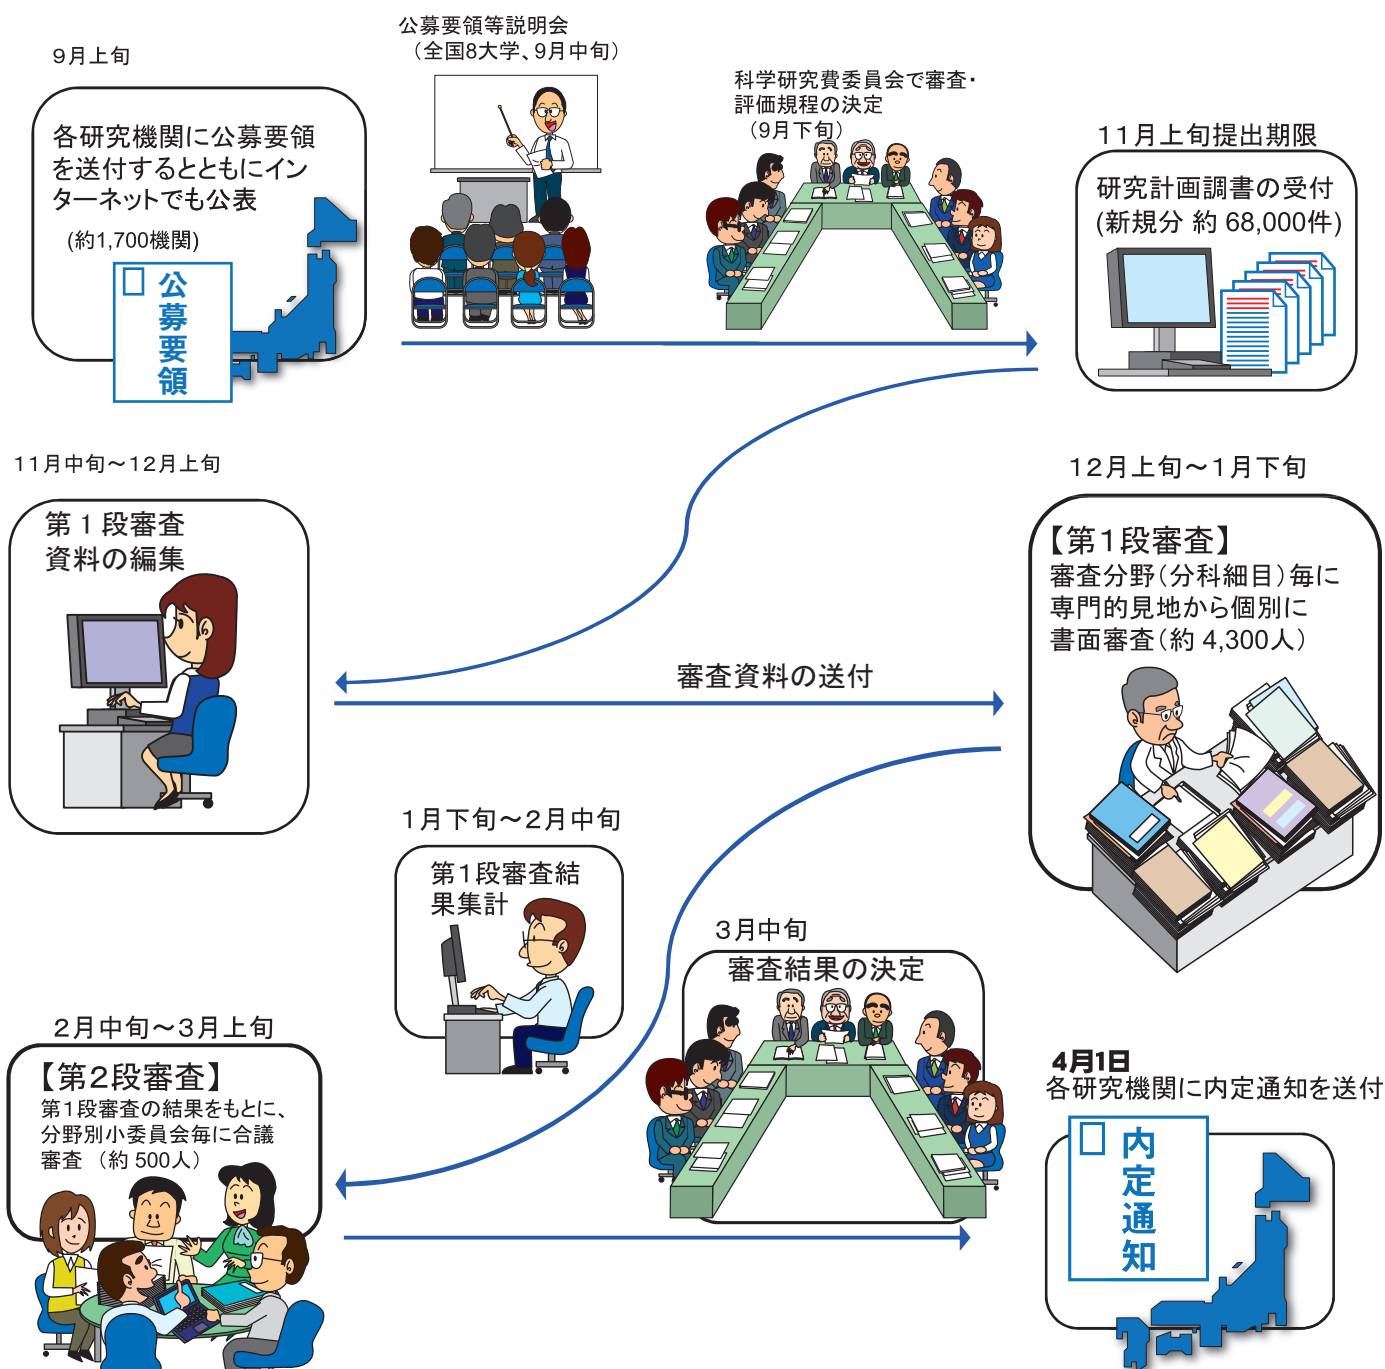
9月上旬

各研究機関に公募要領を送付するとともにインターネットでも公表

(約1,700機関)

公募要領

公募要領等説明会
(全国8大学、9月中旬)

科学研究費委員会で審査・評価規程の決定
(9月下旬)

11月上旬提出期限

研究計画調書の受付
(新規分 約 68,000件)

11月中旬～12月上旬

第１段審査資料の編集

審査資料の送付

12月上旬～１月下旬

【第１段審査】
審査分野(分科細目)毎に専門的見地から個別に書面審査(約 4,300人)

1月下旬～2月中旬

第1段審査結果集計

3月中旬

審査結果の決定

2月中旬～3月上旬

【第2段審査】
第1段審査の結果をもとに、分野別小委員会毎に合議審査 (約 500人)

4月1日
各研究機関に内定通知を送付

内定通知